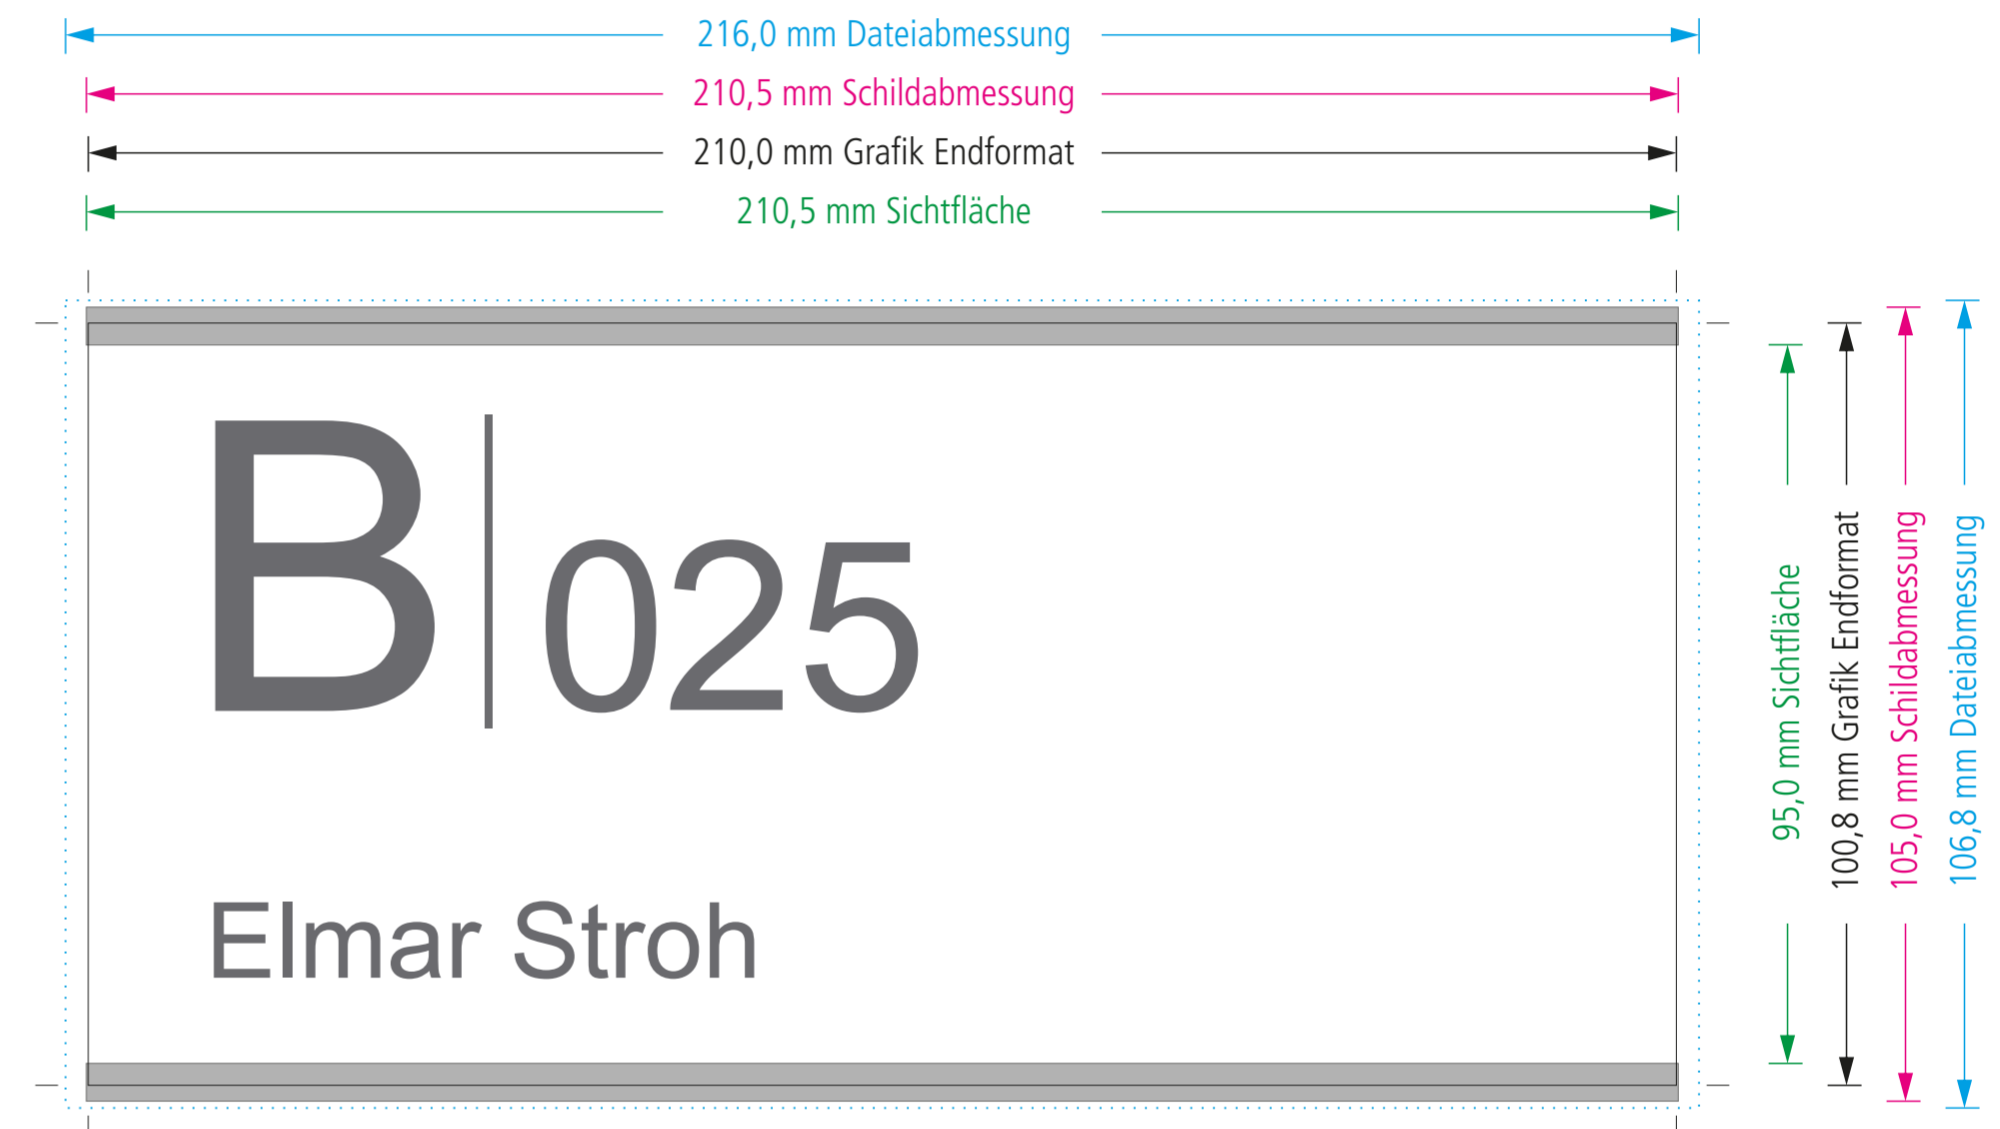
216,0 mm Dateiabmessung

210,5 mm Schildabmessung

210,0 mm Grafik Endformat

210,5 mm Sichtfläche

B | 025

Elmar Stroh

95,0 mm Sichtfläche

100,8 mm Grafik Endformat

105,0 mm Schildabmessung

106,8 mm Dateiabmessung